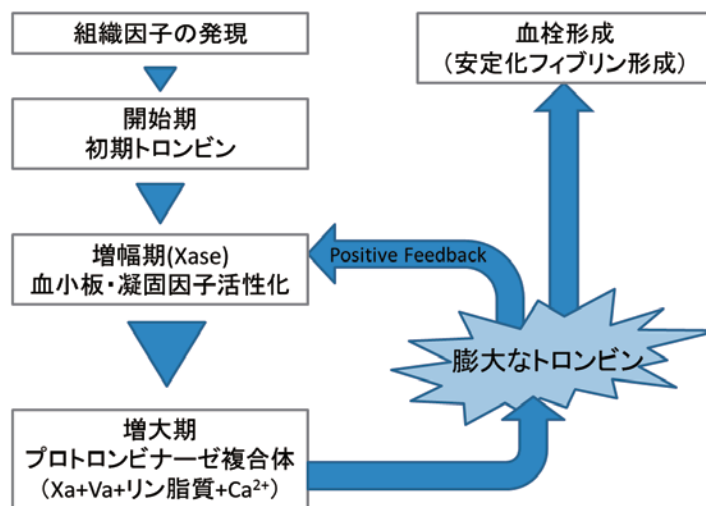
組織因子の発現

開始期
初期トロンビン

増幅期(Xase)
血小板・凝固因子活性化

増大期
プロトロンビナーゼ複合体
（Xa+Va+リン脂質+$Ca^{2+}$）

血栓形成
（安定化フィブリン形成）

Positive Feedback

膨大なトロンビン